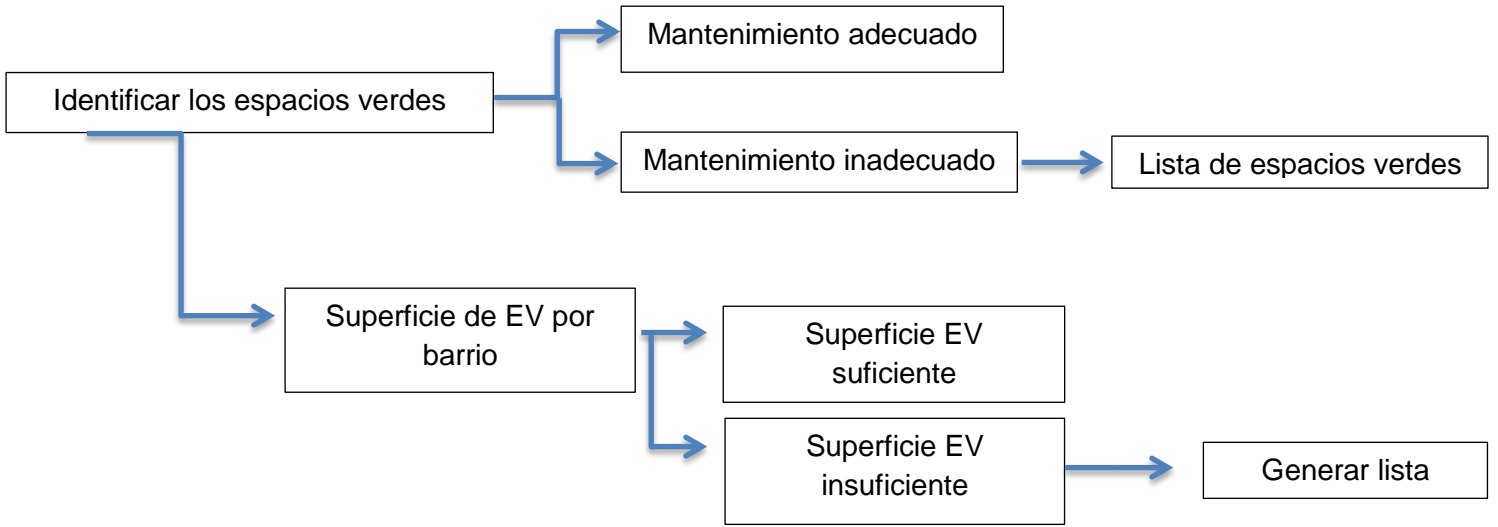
Identificar los espacios verdes

Mantenimiento adecuado

Mantenimiento inadecuado

Lista de espacios verdes

Superficie de EV por barrio

Superficie EV suficiente

Superficie EV insuficiente

Generar lista